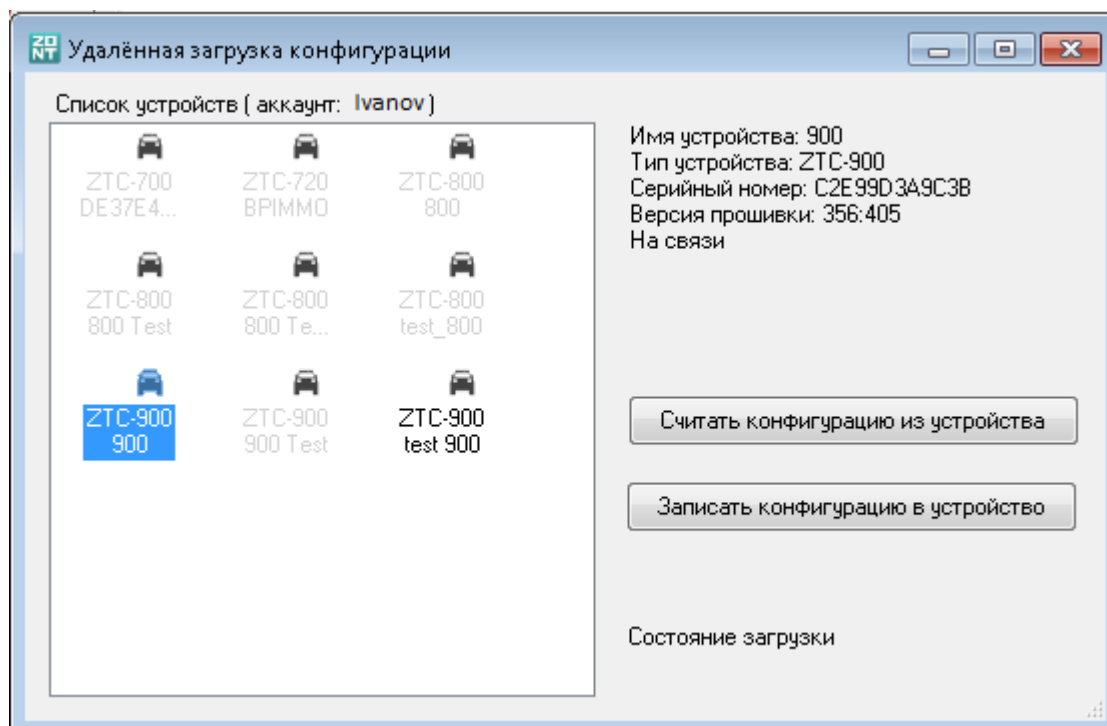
ZO NT Удалённая загрузка конфигурации

Список устройств ( аккаунт: Ivanov )

ZTC-700 DE37E4...
ZTC-720 BPIMMO
ZTC-800 800
ZTC-800 800 Test
ZTC-800 800 Te...
ZTC-800 test_800
ZTC-900 900
ZTC-900 900 Test
ZTC-900 test 900

Имя устройства: 900
Тип устройства: ZTC-900
Серийный номер: C2E99D3A9C3B
Версия прошивки: 356:405
На связи

Считать конфигурацию из устройства

Записать конфигурацию в устройство

Состояние загрузки